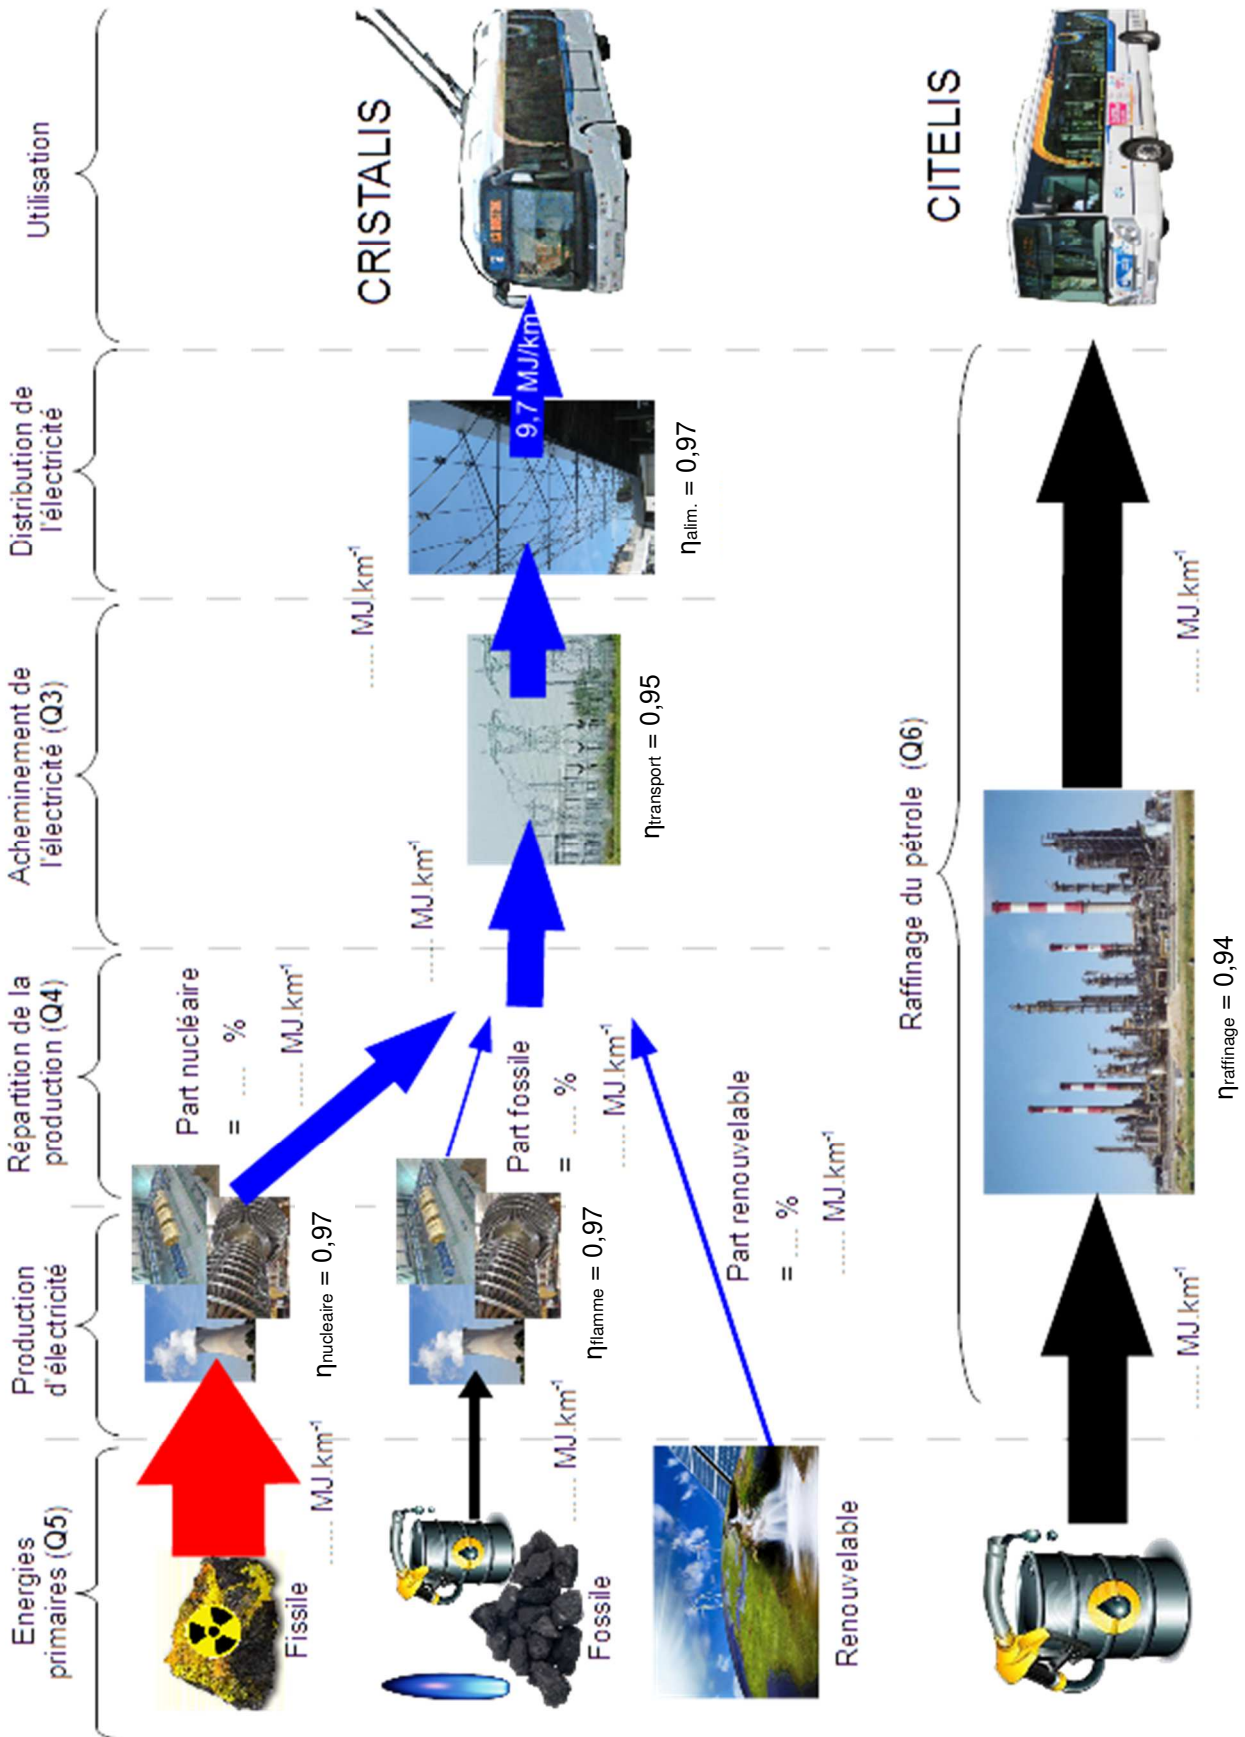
Energies primaires (Q5)

Production d'électricité

Répartition de la production (Q4)

Acheminement de l'électricité (Q3)

Distribution de l'électricité

Utilisation

Fissile

...... MJ.km$^{-1}$

$\eta_{nucleaire}$ = 0,97

Part nucléaire = ..... %

...... MJ.km$^{-1}$

Fossile

...... MJ.km$^{-1}$

$\eta_{flamme}$ = 0,97

Part fossile = ..... %

...... MJ.km$^{-1}$

Renouvelable

Part renouvelable = ..... %

...... MJ.km$^{-1}$

...... MJ.km$^{-1}$

$\eta_{transport}$ = 0,95

...... MJ.km$^{-1}$

$\eta_{alim.}$ = 0,97

9,7 MJ/km

CRISTALIS

CITELIS

...... MJ.km$^{-1}$

Raffinage du pétrole (Q6)

$\eta_{raffinage}$ = 0,94

...... MJ.km$^{-1}$